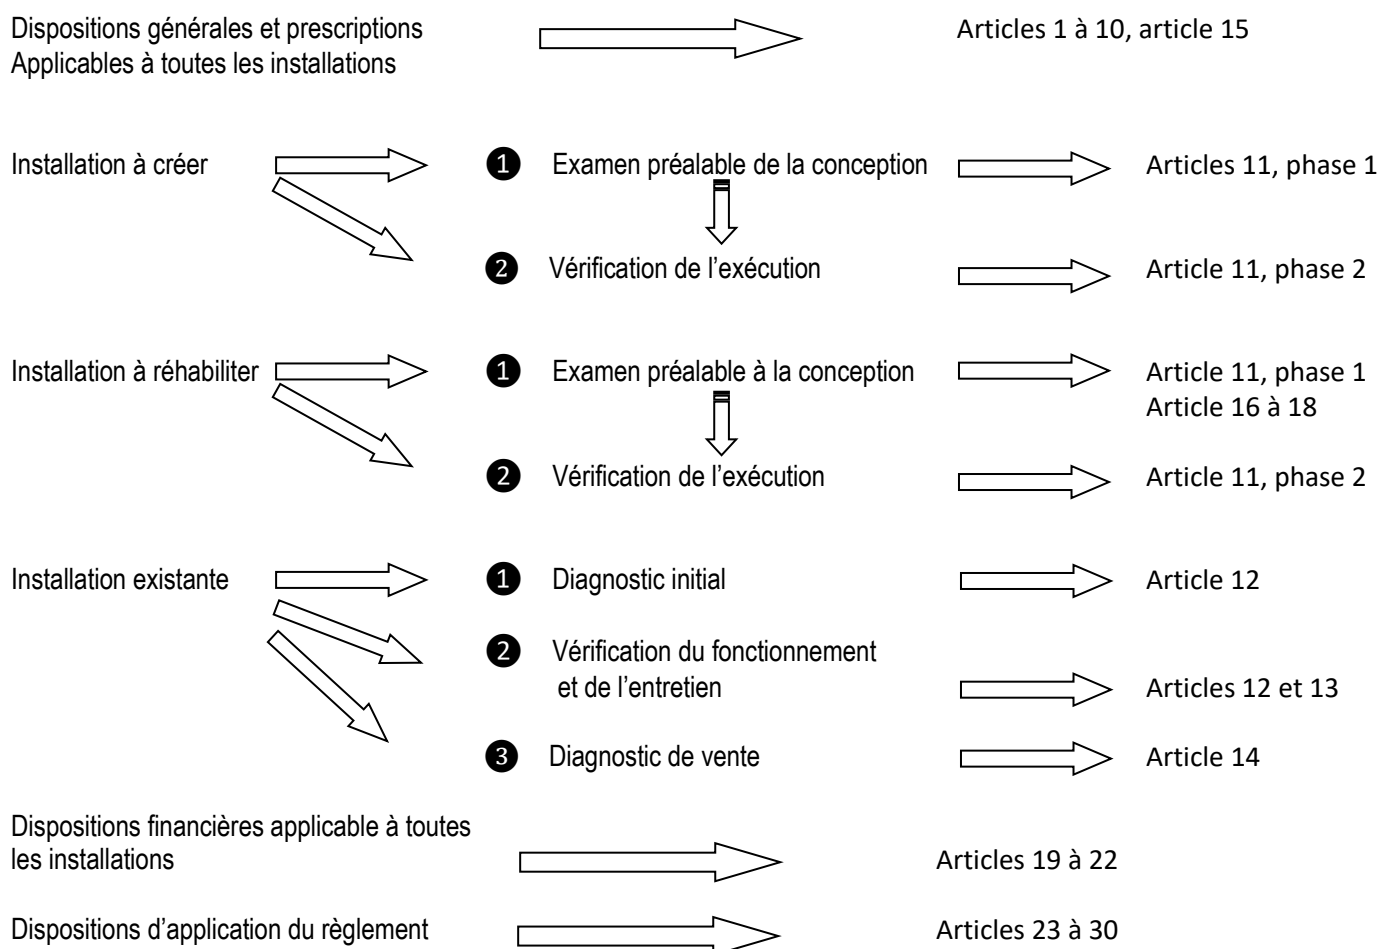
Dispositions générales et prescriptions
Applicables à toutes les installations

Articles 1 à 10, article 15

Installation à créer

❶ Examen préalable de la conception

Articles 11, phase 1

❷ Vérification de l'exécution

Article 11, phase 2

Installation à réhabiliter

❶ Examen préalable à la conception

Article 11, phase 1
Article 16 à 18

❷ Vérification de l'exécution

Article 11, phase 2

Installation existante

❶ Diagnostic initial

Article 12

❷ Vérification du fonctionnement et de l'entretien

Articles 12 et 13

❸ Diagnostic de vente

Article 14

Dispositions financières applicable à toutes les installations

Articles 19 à 22

Dispositions d'application du règlement

Articles 23 à 30